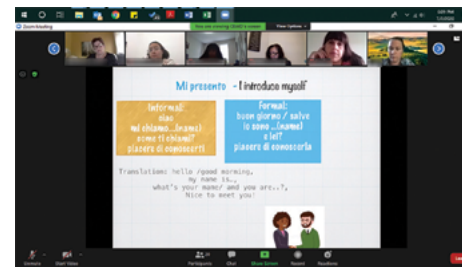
Zoom Meeting

You are viewing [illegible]'s screen

View Options

Mi presento - I introduce myself

Informal:
ciao
mi chiamo...(name)
come ti chiami?
piacere di conoscerti

Formal:
buon giorno / salve
io sono ...(name)
e lei?
piacere di conoscerla

Translations: hello /good morning,
my name is..,
what's your name/ and you are..?,
Nice to meet you!

Unmute

Start Video

Participants

Chat

Share Screen

Record

Reactions

Leave